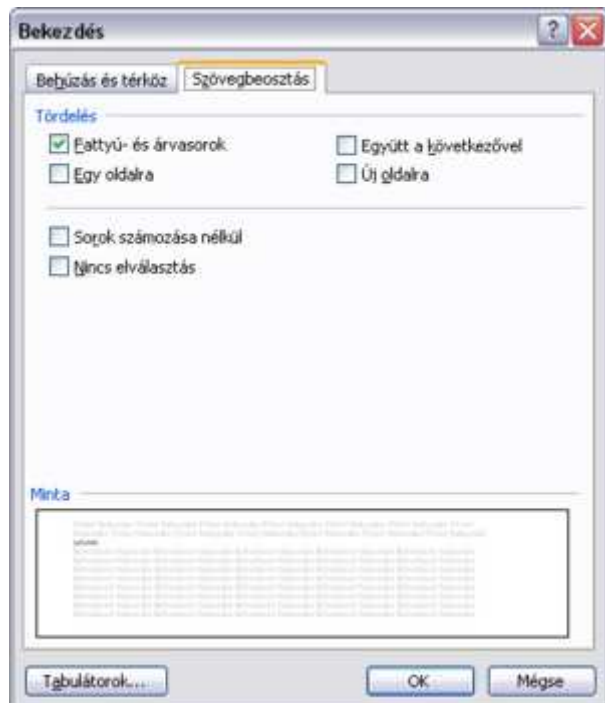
Bekezdés

Behúzás és térköz | Szövegbeosztás

Tördelés

Fattyú- és árvasorok

Egy oldalra

Együtt a következővel

Új oldalra

Sorok számozása nélkül

Nincs elválasztás

Minta

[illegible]

Tabulátorok...

OK

Mégse